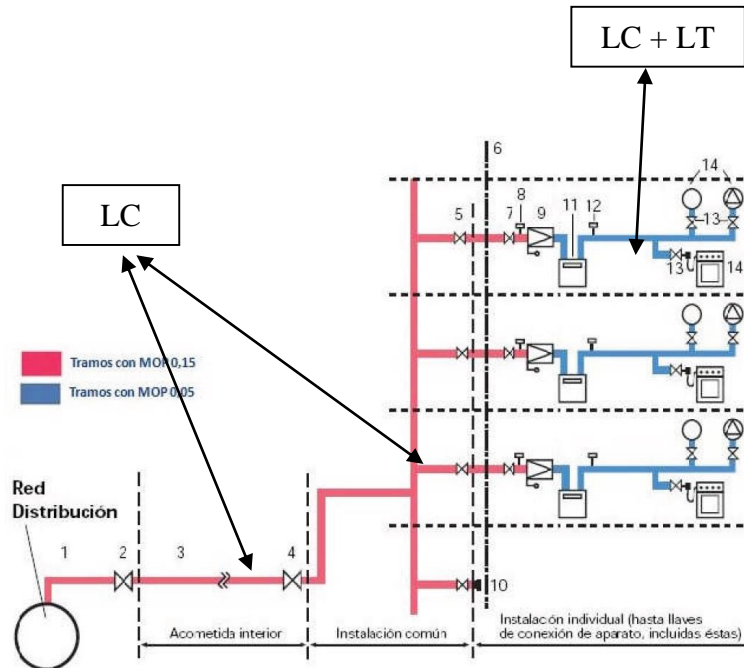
LC + LT

LC

Tramos con MOP 0,15
Tramos con MOP 0,05

Red Distribución

1 2 3 4 5 6 7 8 9 10 11 12 13 13 14 14

Acometida interior
Instalación común
Instalación individual (hasta llaves de conexión de aparato, incluidas éstas)